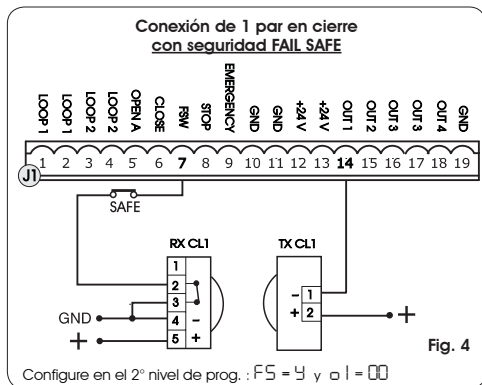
Conexión de 1 par en cierre
con seguridad FAIL SAFE

LOOP 1
LOOP 1
LOOP 2
LOOP 2
OPEN A
CLOSE
FSW
STOP
EMERGENCY
GND
GND
+24V
+24V
OUT 1
OUT 2
OUT 3
OUT 3
OUT 4
GND

J1
1 2 3 4 5 6 7 8 9 10 11 12 13 14 15 16 17 18 19

SAFE

RX CL1
1
2
3
4 −
5 +
GND
+

TX CL1
− 1
+ 2
+

Fig. 4

Configure en el 2° nivel de prog. : FS = Y y o I = 00